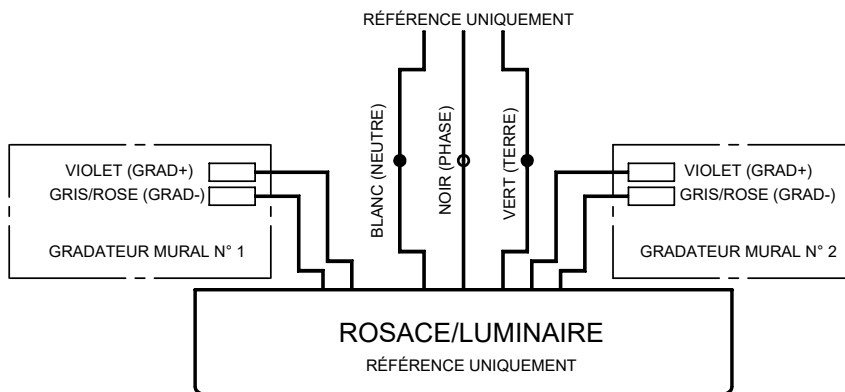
RÉFÉRENCE UNIQUEMENT

VIOLET (GRAD+)
GRIS/ROSE (GRAD-)

GRADATEUR MURAL N° 1

BLANC (NEUTRE)

NOIR (PHASE)

VERT (TERRE)

VIOLET (GRAD+)
GRIS/ROSE (GRAD-)

GRADATEUR MURAL N° 2

ROSACE/LUMINAIRE
RÉFÉRENCE UNIQUEMENT